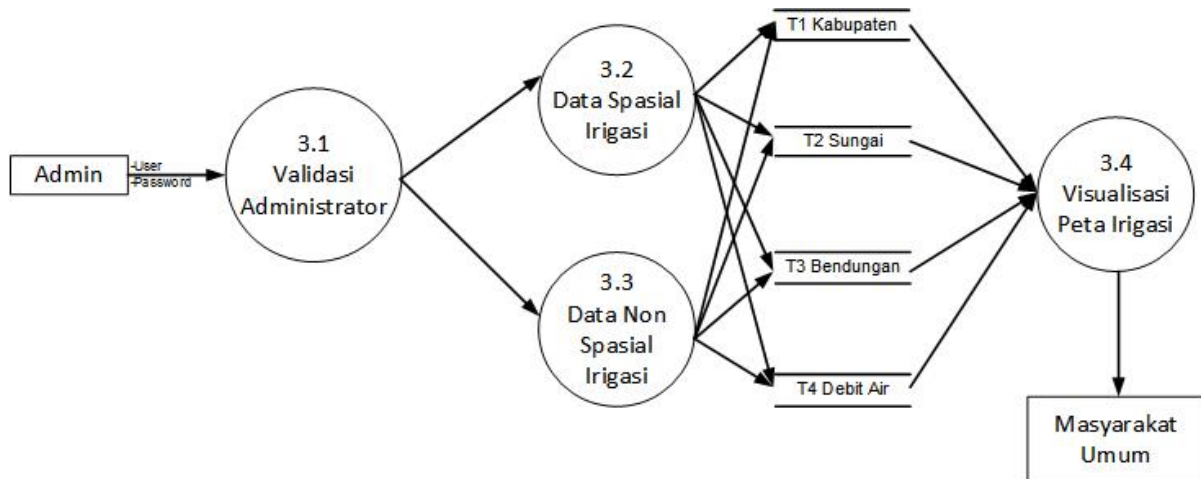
Admin

-User
-Password

3.1
Validasi
Administrator

3.2
Data Spasial
Irigasi

3.3
Data Non
Spasial
Irigasi

T1 Kabupaten

T2 Sungai

T3 Bendungan

T4 Debit Air

3.4
Visualisasi
Peta Irigasi

Masyarakat
Umum